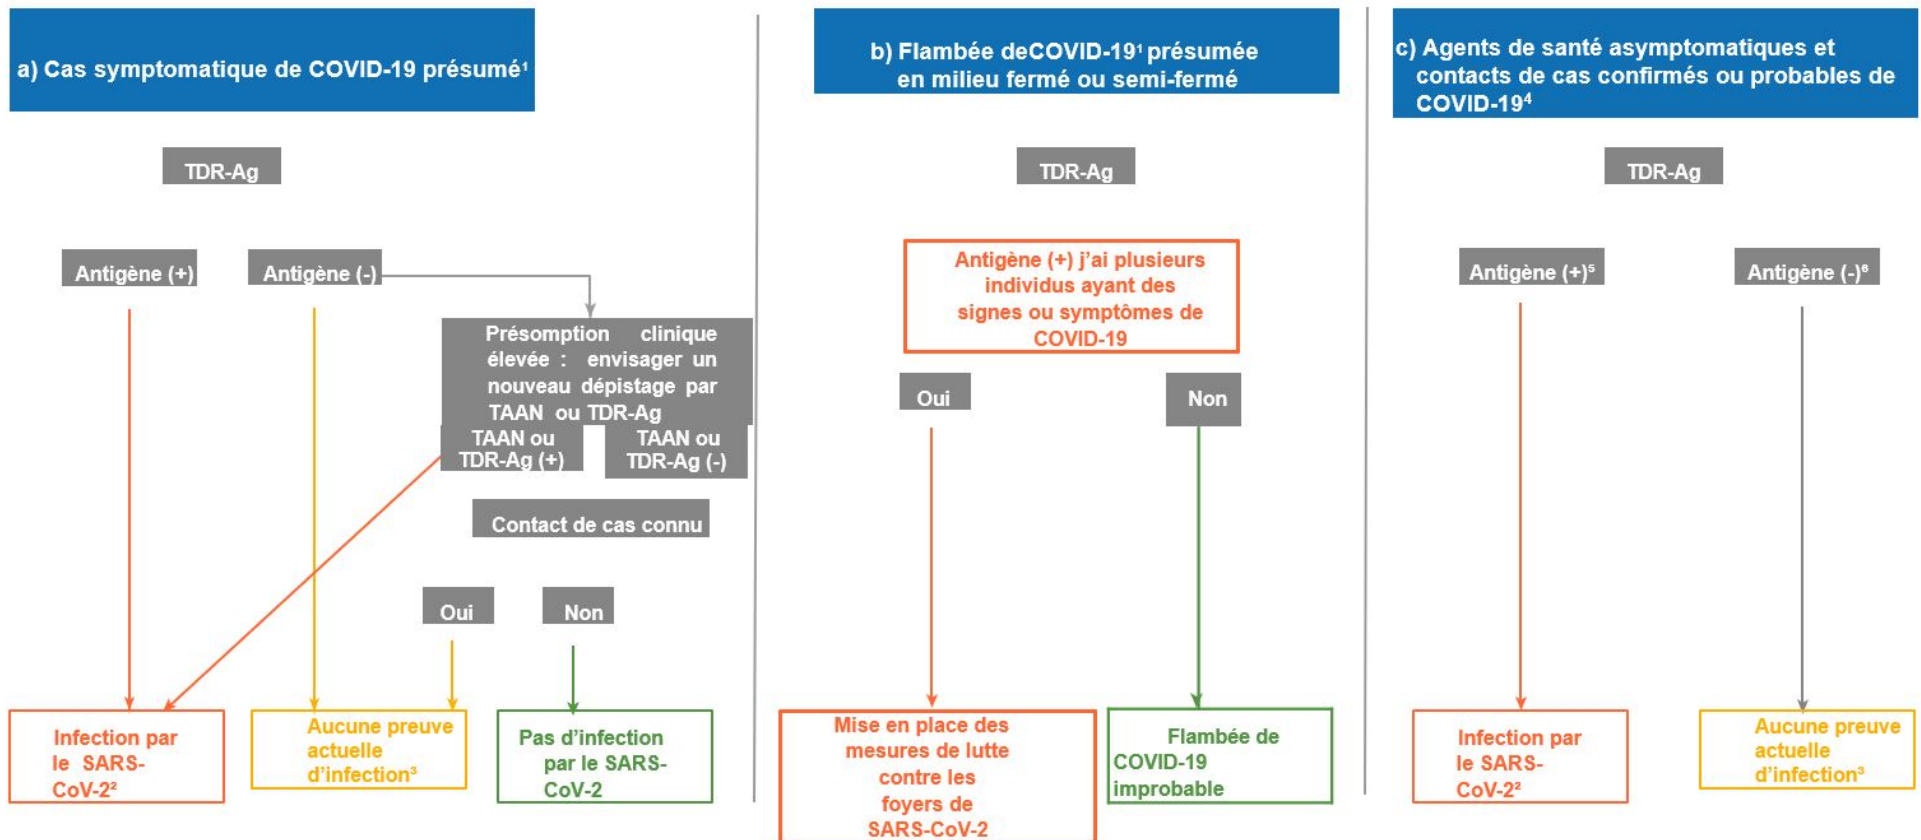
a) Cas symptomatique de COVID-19 présumé¹

TDR-Ag

Antigène (+)

Antigène (-)

Présomption clinique élevée : envisager un nouveau dépistage par TAAN ou TDR-Ag

TAAN ou TDR-Ag (+)

TAAN ou TDR-Ag (-)

Contact de cas connu

Oui

Non

Infection par le SARS-CoV-2²

Aucune preuve actuelle d'infection³

Pas d'infection par le SARS-CoV-2

b) Flambée deCOVID-19¹ présumée en milieu fermé ou semi-fermé

TDR-Ag

Antigène (+) j'ai plusieurs individus ayant des signes ou symptômes de COVID-19

Oui

Non

Mise en place des mesures de lutte contre les foyers de SARS-CoV-2

Flambée de COVID-19 improbable

c) Agents de santé asymptomatiques et contacts de cas confirmés ou probables de COVID-19⁴

TDR-Ag

Antigène (+)⁵

Antigène (-)⁶

Infection par le SARS-CoV-2²

Aucune preuve actuelle d'infection³